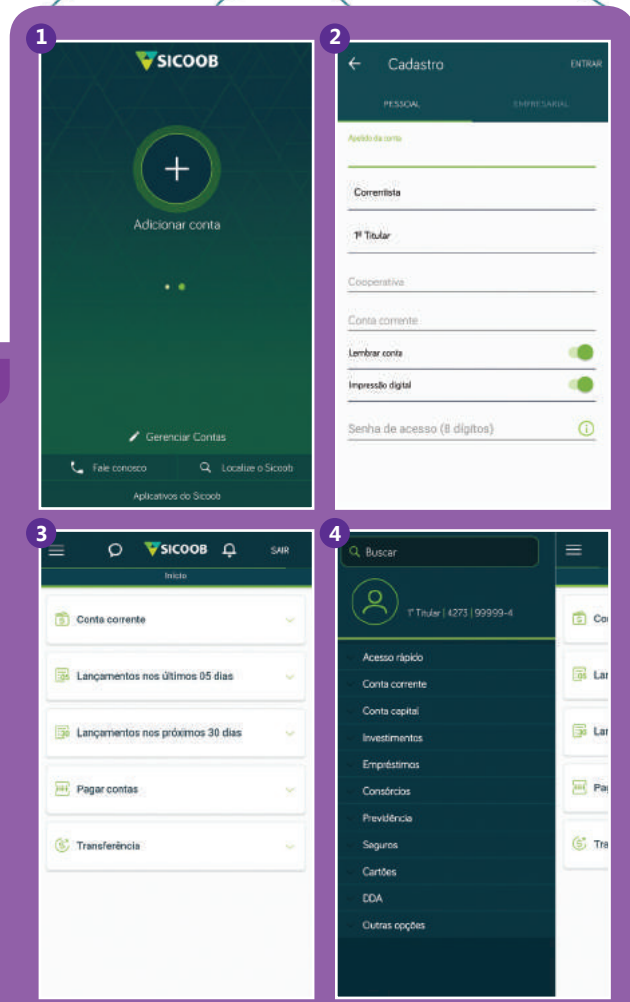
1

SICOOB

+

Adicionar conta

Gerenciar Contas

Fale conosco

Localize o Sicoob

Aplicativos do Sicoob

2

←

Cadastro

ENTRAR

PESSOAL

EMPRESARIAL

Apelido da conta

Correntista

1º Titular

Cooperativa

Conta corrente

Lembrar conta

Impressão digital

Senha de acesso (8 dígitos)

3

SICOOB

SAIR

Início

Conta corrente

Lançamentos nos últimos 05 dias

Lançamentos nos próximos 30 dias

Pagar contas

Transferência

4

Buscar

1º Titular | 4273 | 99999-4

Acesso rápido

Conta corrente

Conta capital

Investimentos

Empréstimos

Consórcios

Previdência

Seguros

Cartões

DDA

Outras opções

Co

Lar

Lar

Pa

Tra